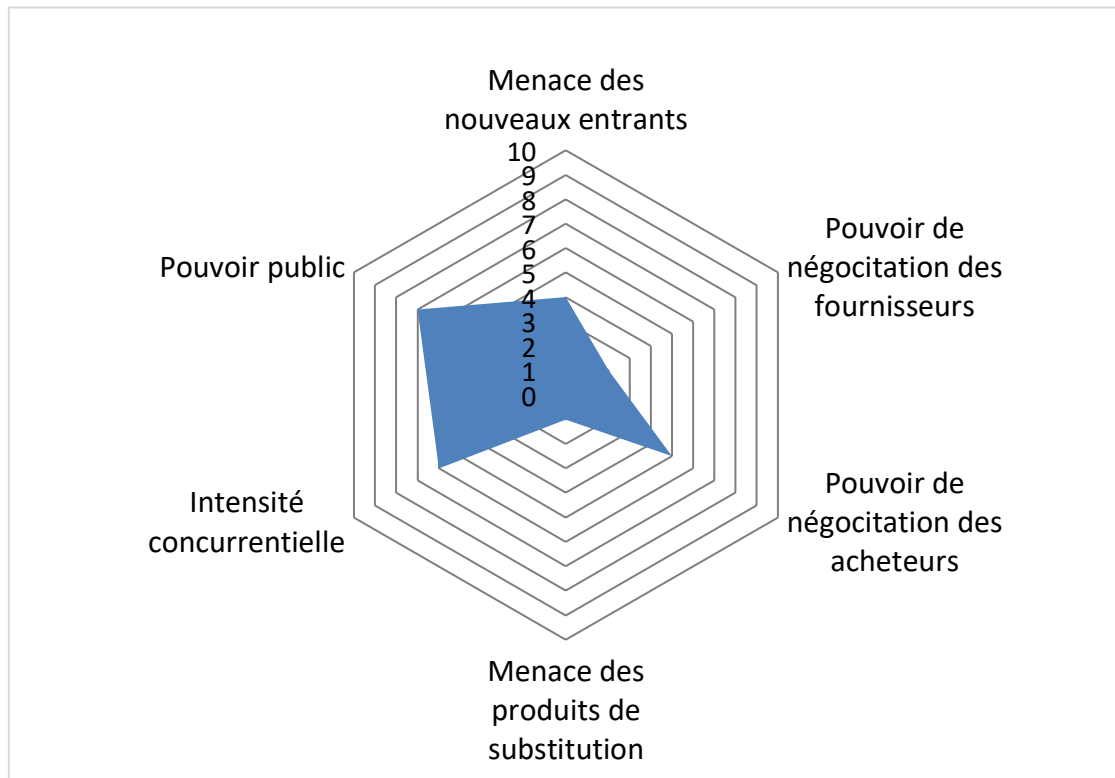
Menace des nouveaux entrants

10
9
8
7
6
5
4
3
2
1
0

Pouvoir de négocitation des fournisseurs

Pouvoir de négocitation des acheteurs

Menace des produits de substitution

Intensité concurrentielle

Pouvoir public